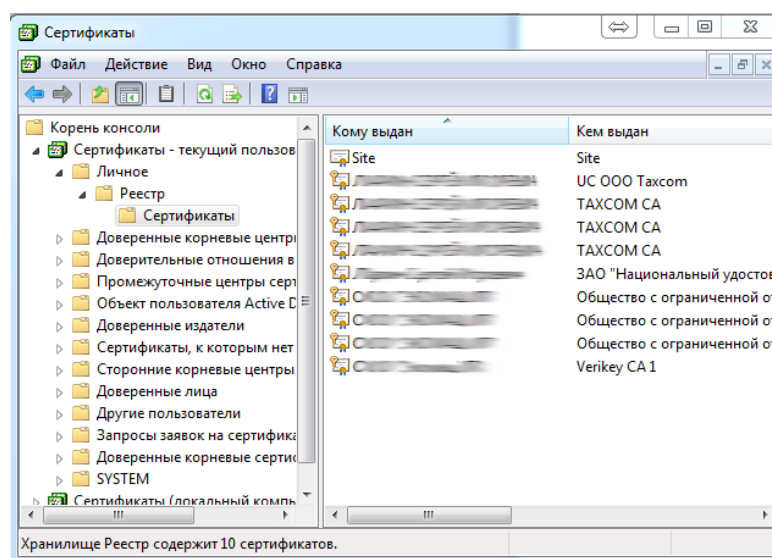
Сертификаты

Файл Действие Вид Окно Справка

Корень консоли
Сертификаты - текущий пользов
Личное
Реестр
Сертификаты
Доверенные корневые центр
Доверительные отношения в
Промежуточные центры серт
Объект пользователя Active D
Доверенные издатели
Сертификаты, к которым нет
Сторонние корневые центры
Доверенные лица
Другие пользователи
Запросы заявок на сертифика
Доверенные корневые сертис
SYSTEM
Сертификаты (локальный компь

| Кому выдан | Кем выдан |
|---|---|
| Site | Site |
| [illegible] | UC OOO Taxcom |
| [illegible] | TAXCOM CA |
| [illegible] | TAXCOM CA |
| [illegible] | TAXCOM CA |
| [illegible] | ЗАО "Национальный удостов |
| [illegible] | Общество с ограниченной о |
| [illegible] | Общество с ограниченной о |
| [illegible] | Общество с ограниченной о |
| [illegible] | Verikey CA 1 |

Хранилище Реестр содержит 10 сертификатов.